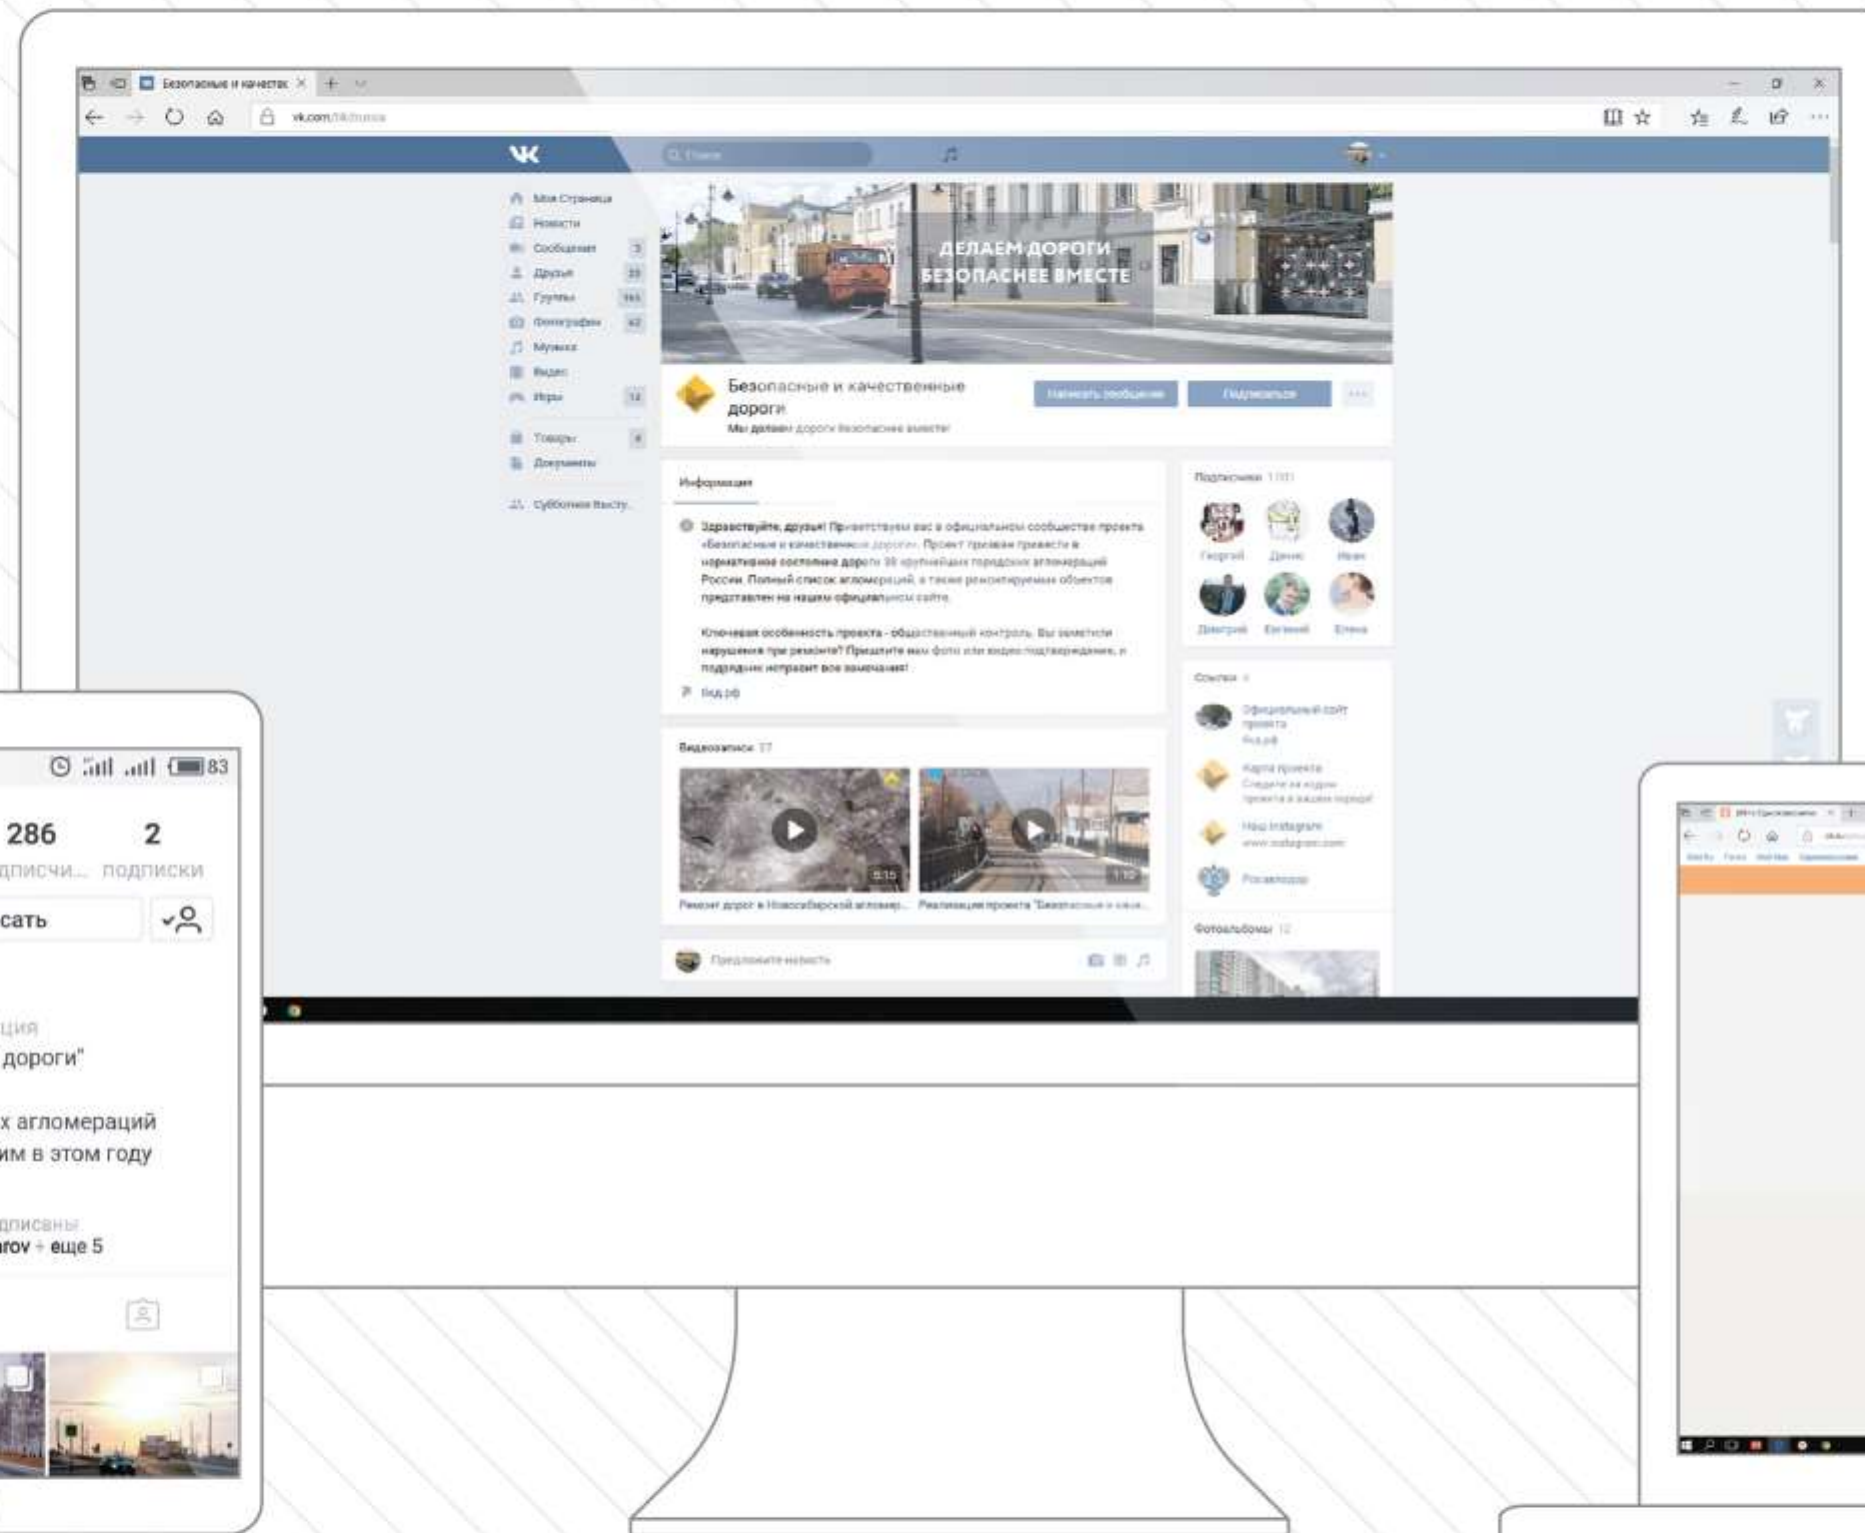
Безопасные и качествен

vk.com/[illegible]

Моя Страница
Новости
Сообщения 3
Друзья 23
Группы 165
Фотографии 42
Музыка
Видео
Игры 12
Товары 4
Документы
Субботник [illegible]

ДЕЛАЕМ ДОРОГИ БЕЗОПАСНЕЕ ВМЕСТЕ

Безопасные и качественные дороги
Мы делаем дороги безопасные вместе

Написать сообщение
Подписаться

Информация

Здравствуйте, друзья! Приветствуем вас в официальном сообществе проекта «Безопасные и качественные дороги». Проект призван привести в нормативное состояние дороги 38 крупнейших городских агломераций России. Полный список агломераций, а также ремонтируемых объектов представлен на нашем официальном сайте.

Ключевая особенность проекта - общественный контроль. Вы заметили нарушения при ремонте? Пришлите нам фото или видео подтверждение, и подрядчик исправит все замечания!

бкд.рф

Видеозаписи 17

Ремонт дорог в Новосибирской агломер...
Реализация проекта "Безопасные и каче...

Предложите новость

Подписчики

Георгий
Денис
Иван
Дмитрий
Евгений
Елена

Ссылки

Официальный сайт проекта
бкд.рф
Карта проекта
Наш Instagram
Росавтодор

Фотоальбомы 12

83
286
2
дписчи...
подписки
сать
ция
дороги"
х агломераций
им в этом году
дписаны
rov + еще 5